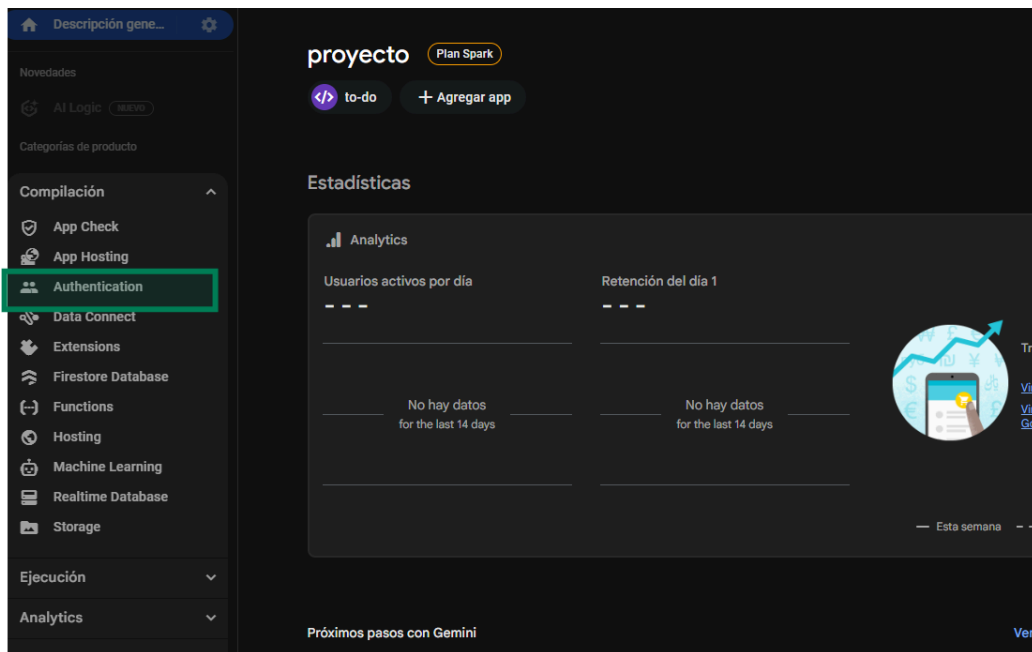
Descripción gene...

Novedades

AI Logic NUEVO

Categorías de producto

Compilación

App Check

App Hosting

Authentication

Data Connect

Extensions

Firestore Database

Functions

Hosting

Machine Learning

Realtime Database

Storage

Ejecución

Analytics

proyecto Plan Spark

to-do

+ Agregar app

Estadísticas

Analytics

Usuarios activos por día

- - -

No hay datos
for the last 14 days

Retención del día 1

- - -

No hay datos
for the last 14 days

Tr

Vi

Vi
Go

— Esta semana - -

Próximos pasos con Gemini

Ver